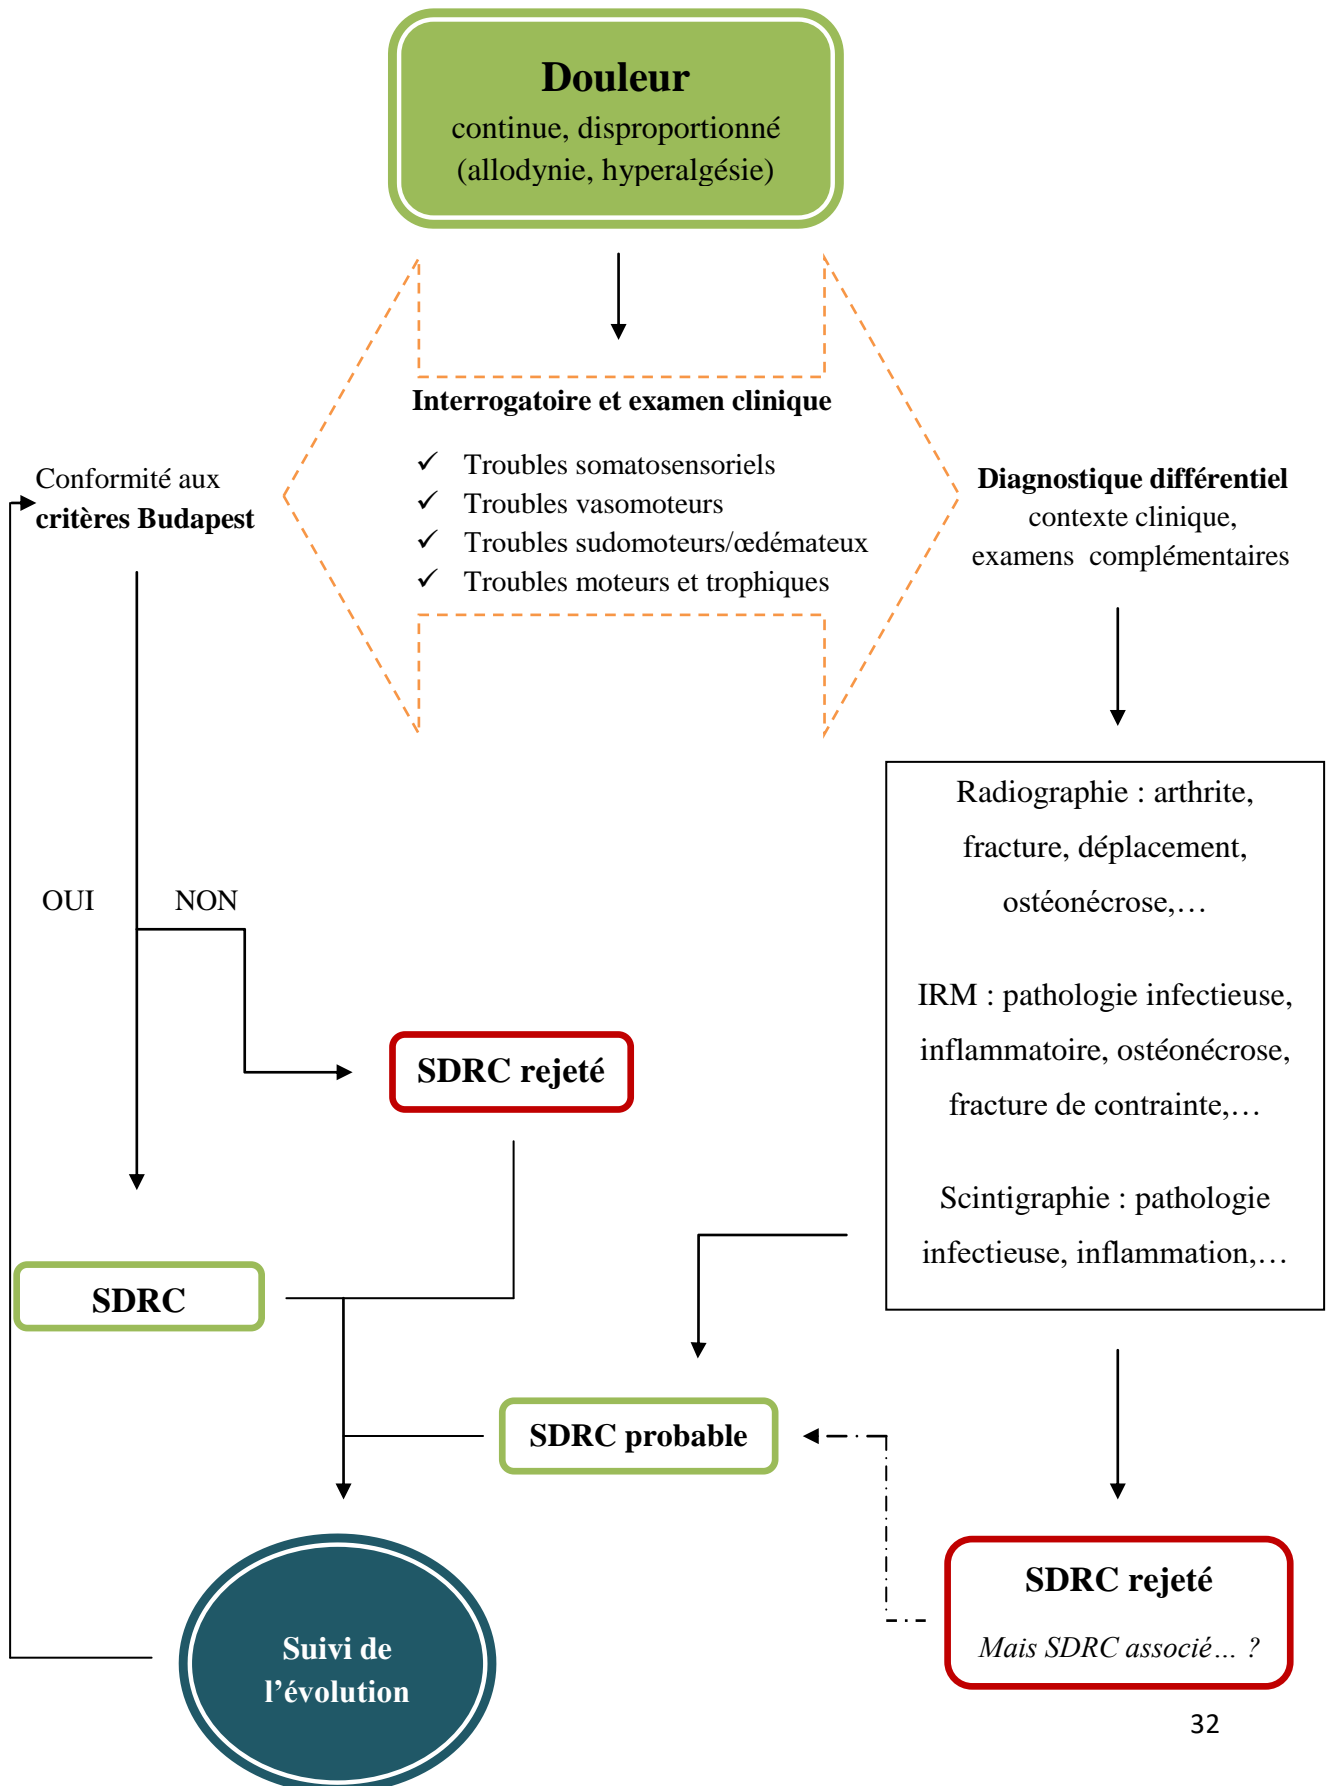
Douleur
continue, disproportionné
(allodynie, hyperalgésie)

Interrogatoire et examen clinique

✓ Troubles somatosensoriels
✓ Troubles vasomoteurs
✓ Troubles sudomoteurs/œdémateux
✓ Troubles moteurs et trophiques

Conformité aux critères Budapest

Diagnostique différentiel
contexte clinique,
examens complémentaires

Radiographie : arthrite, fracture, déplacement, ostéonécrose,…

IRM : pathologie infectieuse, inflammatoire, ostéonécrose, fracture de contrainte,…

Scintigraphie : pathologie infectieuse, inflammation,…

OUI

NON

SDRC rejeté

SDRC

SDRC probable

Suivi de l'évolution

SDRC rejeté
Mais SDRC associé… ?

32